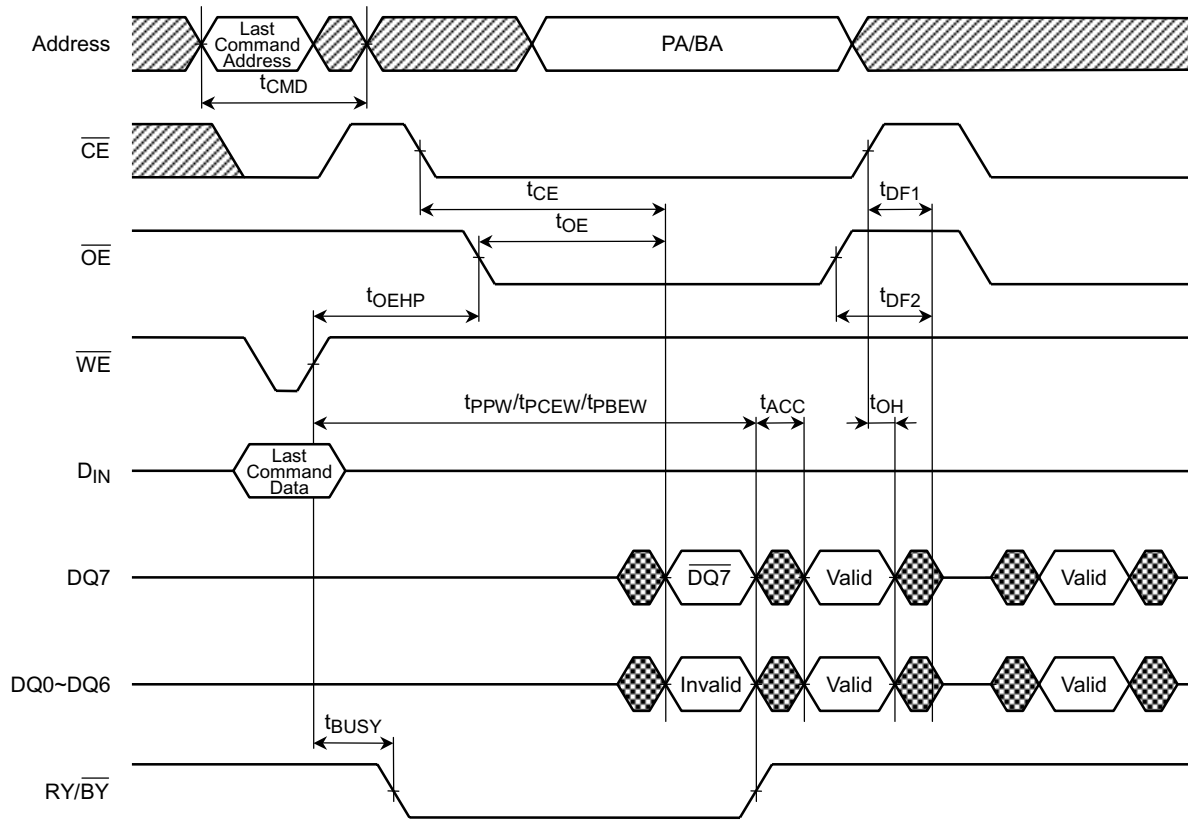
Address

Last Command Address

PA/BA

$t_{CMD}$

$\overline{CE}$

$t_{CE}$

$t_{DF1}$

$t_{OE}$

$\overline{OE}$

$t_{OEHP}$

$t_{DF2}$

$\overline{WE}$

$t_{PPW}/t_{PCEW}/t_{PBEW}$

$t_{ACC}$

$t_{OH}$

$D_{IN}$

Last Command Data

DQ7

$\overline{DQ7}$

Valid

Valid

DQ0~DQ6

Invalid

Valid

Valid

$t_{BUSY}$

RY/$\overline{BY}$